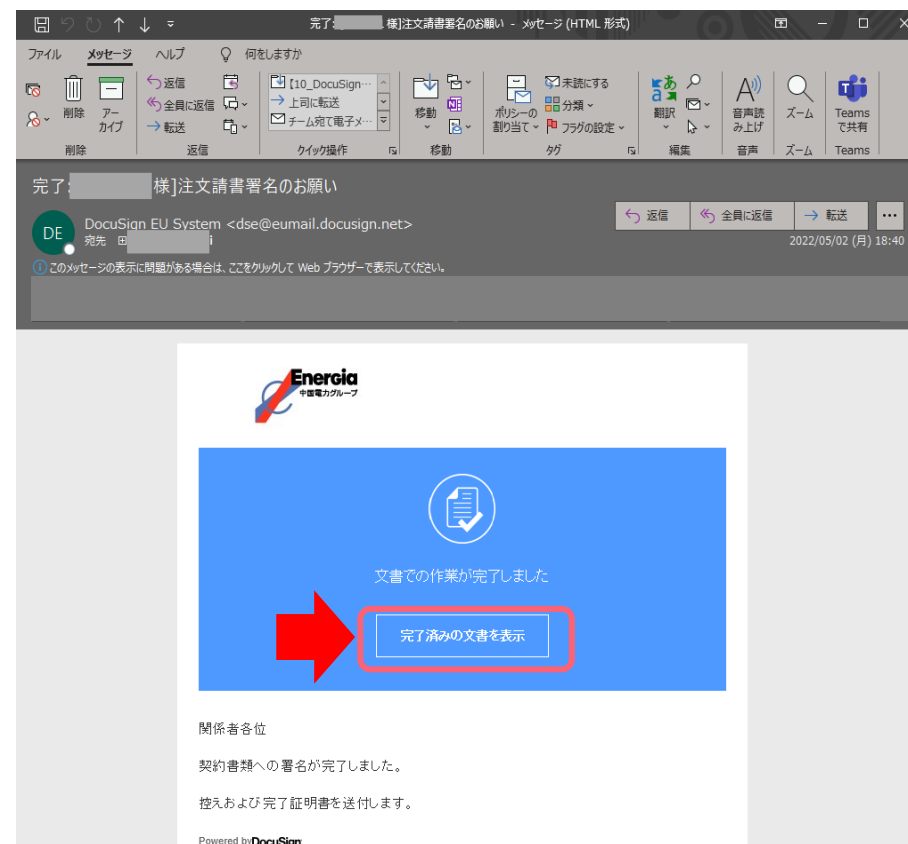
完了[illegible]様]注文請書署名のお願い - メッセージ (HTML 形式)

ファイル メッセージ ヘルプ 何をしますか

削除 アーカイブ
削除

返信
全員に返信
転送
返信

【10_DocuSign…
上司に転送
チーム宛て電子メ…
クイック操作

移動
移動

ポリシーの割り当て
未読にする
分類
フラグの設定
タグ

翻訳
編集

音声読み上げ
音声

ズーム
ズーム

Teams で共有
Teams

完了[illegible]様]注文請書署名のお願い

DE
DocuSign EU System <dse@eumail.docusign.net>
宛先 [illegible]
返信 全員に返信 転送 ...
2022/05/02 (月) 18:40

このメッセージの表示に問題がある場合は、ここをクリックして Web ブラウザーで表示してください。

Energia
中国電力グループ

文書での作業が完了しました

完了済みの文書を表示

関係者各位

契約書類への署名が完了しました。

控えおよび 完了証明書を送付します。

Powered by DocuSign